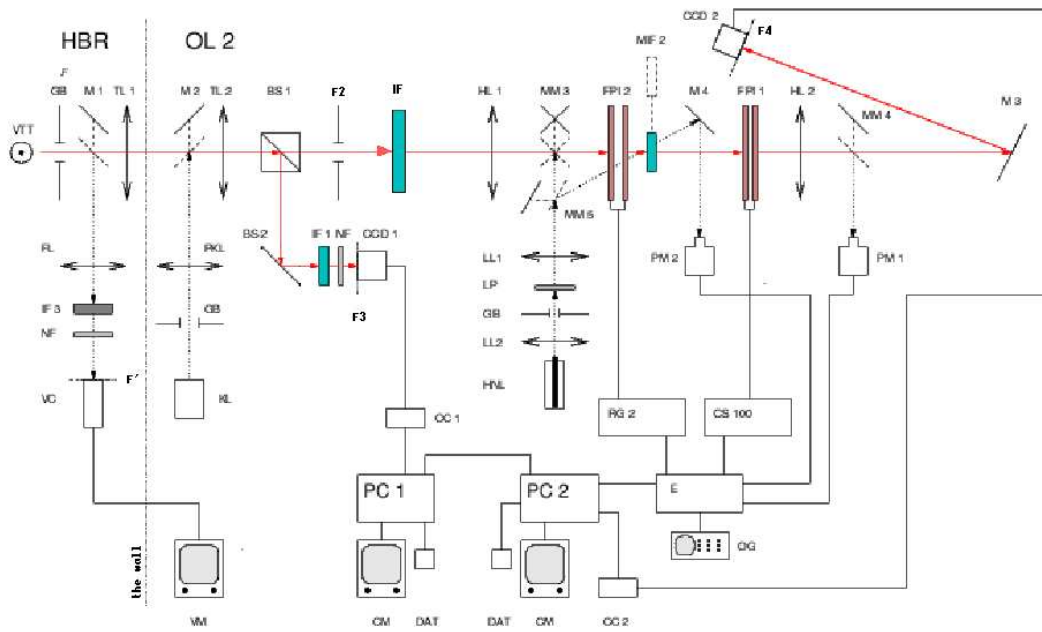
HBR

OL 2

CCD 2

F4

MIF 2

F
GB

M 1

TL 1

M 2

TL 2

BS 1

F2

IF

HL 1

MM 3

FPI 2

M 4

FPI 1

HL 2

MM 4

M 3

VTT

MM 5

BS 2

IF 1

NF

CCD 1

RL

RKL

PM 2

PM 1

LL1

LP

IF 3

GB

GB

NF

F3

LL2

F'

VC

KL

HNL

OC 1

RG 2

CS 100

PC 1

PC 2

E

OG

the wall

VM

CM

DAT

DAT

CM

OC 2